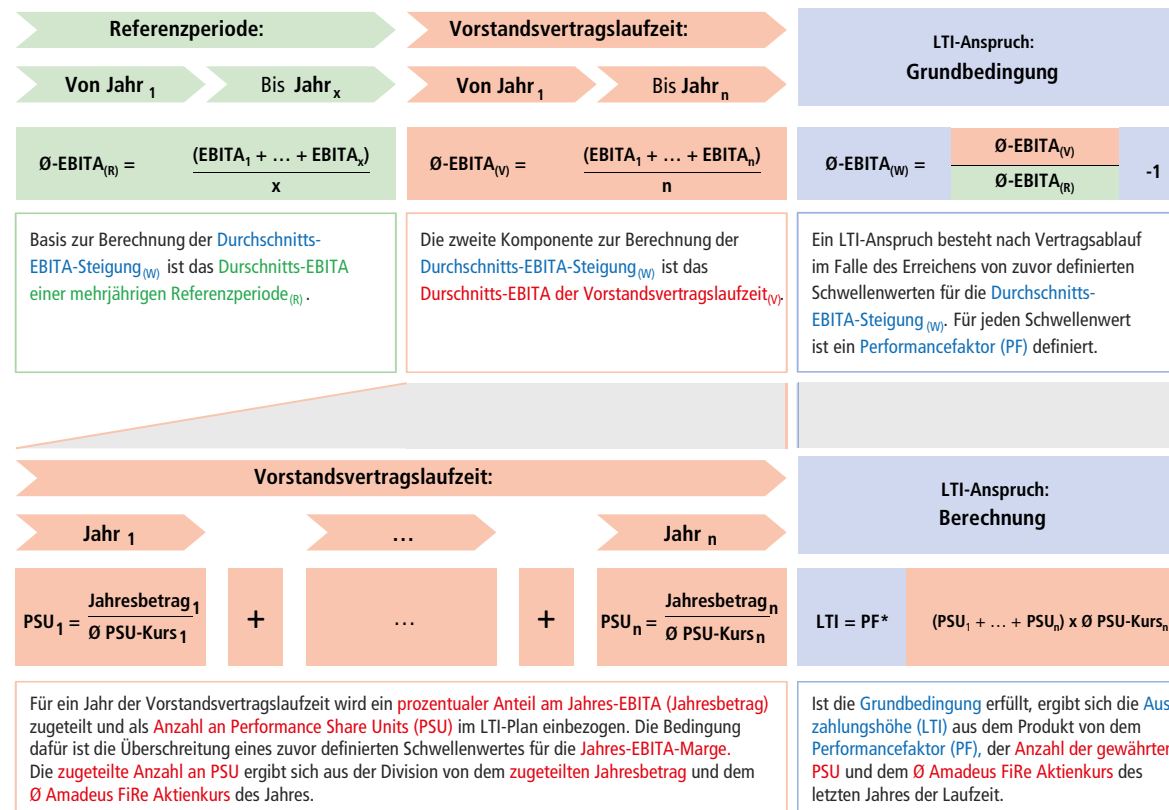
Referenzperiode:

Von Jahr $_1$ | Bis Jahr $_x$

Vorstandsvertragslaufzeit:

Von Jahr $_1$ | Bis Jahr $_n$

LTI-Anspruch:
Grundbedingung

Ø-EBITA$_{(R)}$ = $\frac{(EBITA_1 + … + EBITA_x)}{x}$

Ø-EBITA$_{(V)}$ = $\frac{(EBITA_1 + … + EBITA_n)}{n}$

Ø-EBITA$_{(W)}$ = $\frac{Ø\text{-}EBITA_{(V)}}{Ø\text{-}EBITA_{(R)}}$ -1

Basis zur Berechnung der Durchschnitts-EBITA-Steigung$_{(W)}$ ist das Durchschnitts-EBITA einer mehrjährigen Referenzperiode$_{(R)}$.

Die zweite Komponente zur Berechnung der Durchschnitts-EBITA-Steigung$_{(W)}$ ist das Durschnitts-EBITA der Vorstandsvertragslaufzeit$_{(V)}$.

Ein LTI-Anspruch besteht nach Vertragsablauf im Falle des Erreichens von zuvor definierten Schwellenwerten für die Durchschnitts-EBITA-Steigung $_{(W)}$. Für jeden Schwellenwert ist ein Performancefaktor (PF) definiert.

Vorstandsvertragslaufzeit:

Jahr $_1$ | … | Jahr $_n$

LTI-Anspruch:
Berechnung

PSU$_1$ = $\frac{Jahresbetrag_1}{Ø\ PSU\text{-}Kurs_1}$ + … + PSU$_n$ = $\frac{Jahresbetrag_n}{Ø\ PSU\text{-}Kurs_n}$

LTI = PF* (PSU$_1$ + … + PSU$_n$) x Ø PSU-Kurs$_n$

Für ein Jahr der Vorstandsvertragslaufzeit wird ein prozentualer Anteil am Jahres-EBITA (Jahresbetrag) zugeteilt und als Anzahl an Performance Share Units (PSU) im LTI-Plan einbezogen. Die Bedingung dafür ist die Überschreitung eines zuvor definierten Schwellenwertes für die Jahres-EBITA-Marge. Die zugeteilte Anzahl an PSU ergibt sich aus der Division von dem zugeteilten Jahresbetrag und dem Ø Amadeus FiRe Aktienkurs des Jahres.

Ist die Grundbedingung erfüllt, ergibt sich die Auszahlungshöhe (LTI) aus dem Produkt von dem Performancefaktor (PF), der Anzahl der gewährten PSU und dem Ø Amadeus FiRe Aktienkurs des letzten Jahres der Laufzeit.